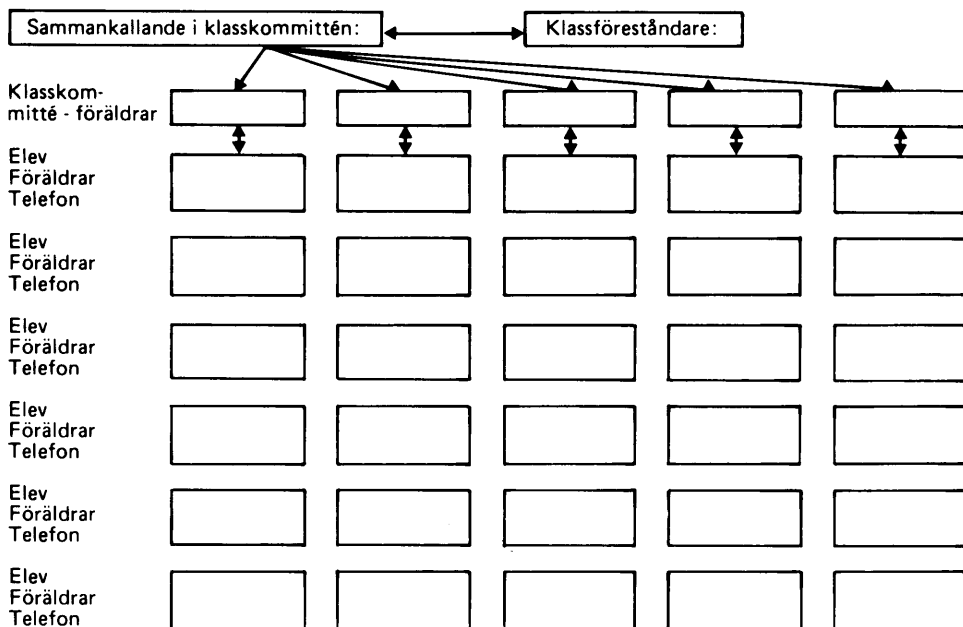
Sammankallande i klasskommittén:

Klassföreståndare:

Klasskommitté - föräldrar

Elev
Föräldrar
Telefon

Elev
Föräldrar
Telefon

Elev
Föräldrar
Telefon

Elev
Föräldrar
Telefon

Elev
Föräldrar
Telefon

Elev
Föräldrar
Telefon